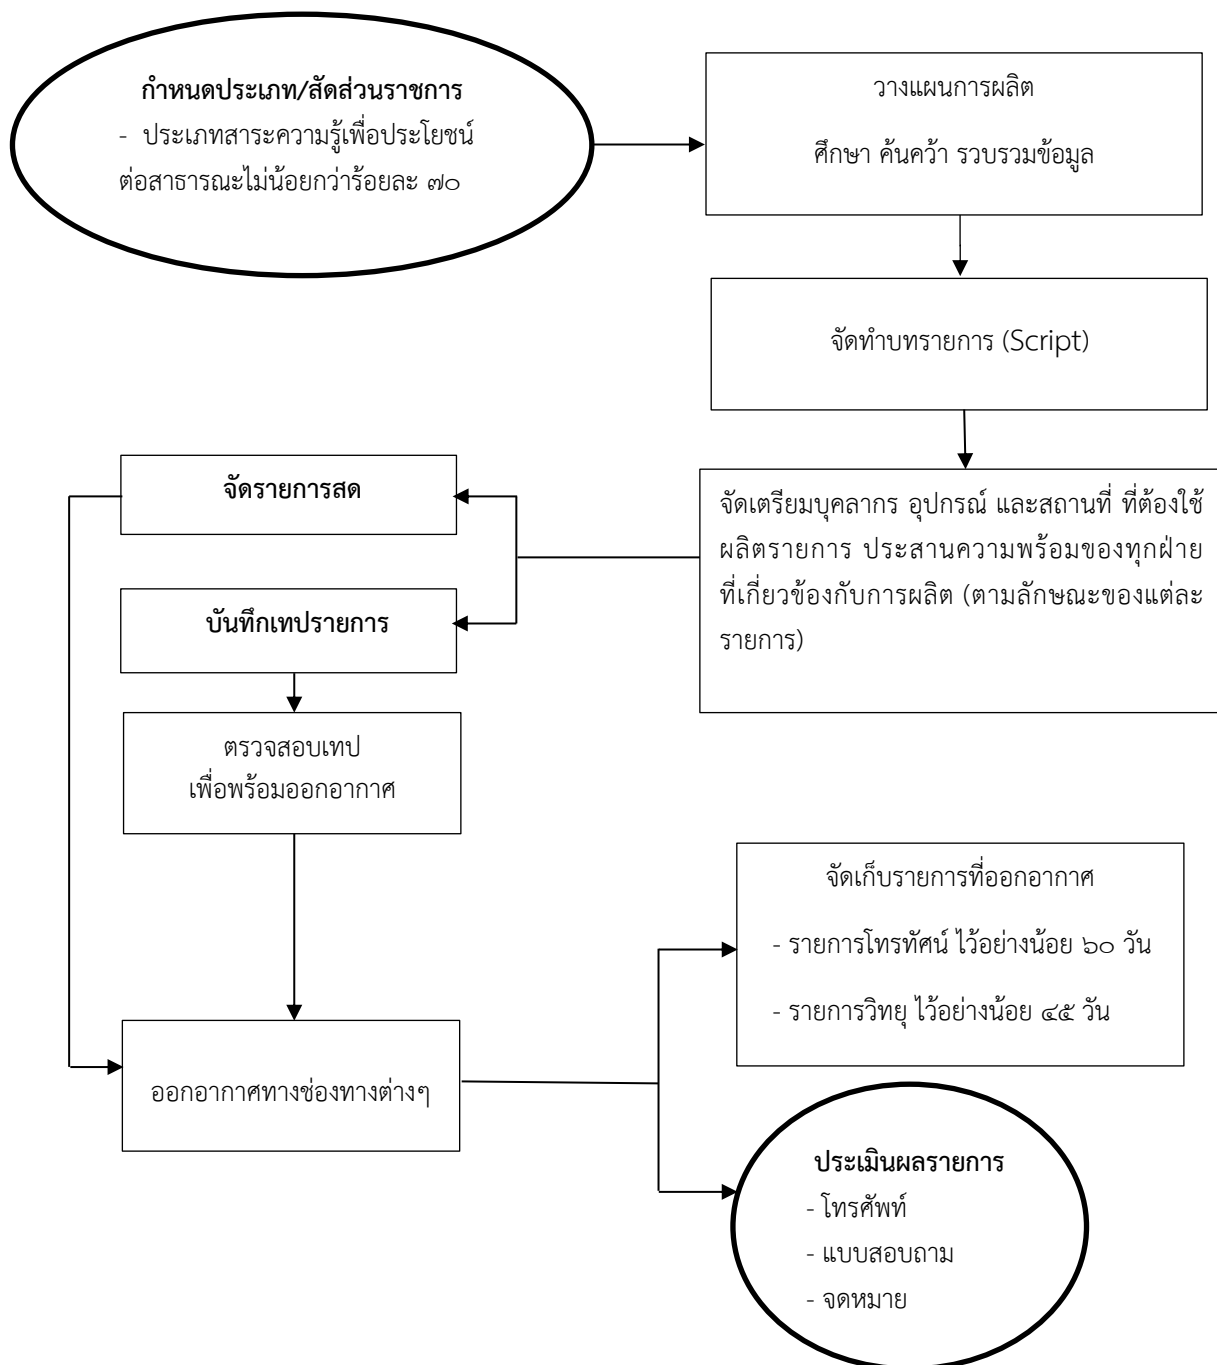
กำหนดประเภท/สัดส่วนราชการ
- ประเภทสาระความรู้เพื่อประโยชน์ต่อสาธารณะไม่น้อยกว่าร้อยละ ๗๐

วางแผนการผลิต
ศึกษา ค้นคว้า รวบรวมข้อมูล

จัดทำบทรายการ (Script)

จัดเตรียมบุคลากร อุปกรณ์ และสถานที่ ที่ต้องใช้ผลิตรายการ ประสานความพร้อมของทุกฝ่ายที่เกี่ยวข้องกับการผลิต (ตามลักษณะของแต่ละรายการ)

จัดรายการสด

บันทึกเทปรายการ

ตรวจสอบเทป
เพื่อพร้อมออกอากาศ

ออกอากาศทางช่องทางต่างๆ

จัดเก็บรายการที่ออกอากาศ
- รายการโทรทัศน์ ไว้อย่างน้อย ๖๐ วัน
- รายการวิทยุ ไว้อย่างน้อย ๔๕ วัน

ประเมินผลรายการ
- โทรศัพท์
- แบบสอบถาม
- จดหมาย